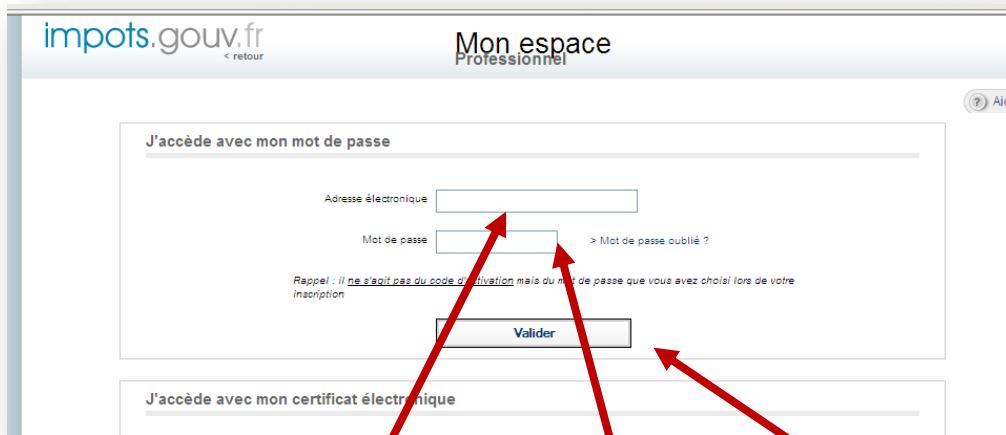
impots.gouv.fr
< retour

Mon espace
Professionnel

Ai

J'accède avec mon mot de passe

Adresse électronique

Mot de passe

> Mot de passe oublié ?

Rappel : il ne s'agit pas du code d'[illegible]tivation mais du m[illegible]t de passe que vous avez choisi lors de votre inscription

Valider

J'accède avec mon certificat électr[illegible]nique